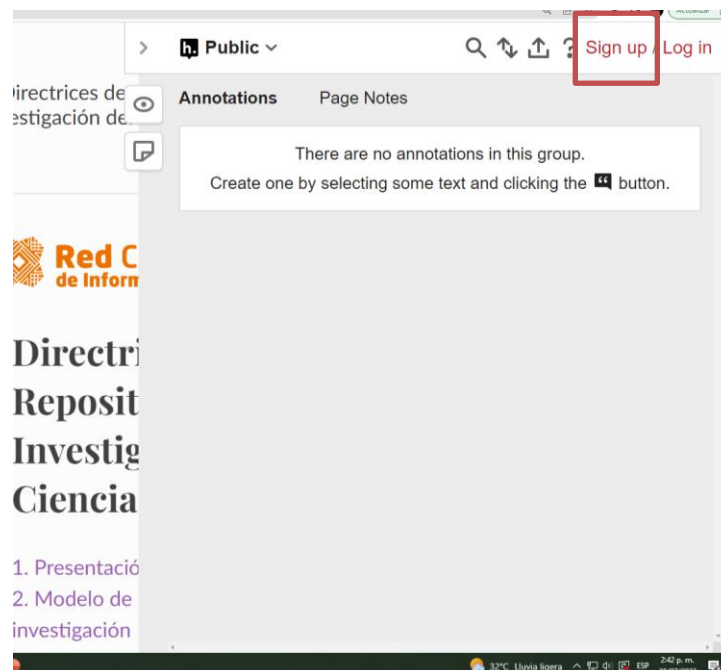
Public

Sign up / Log in

Annotations

Page Notes

There are no annotations in this group.

Create one by selecting some text and clicking the button.

irectrices de
estigación de

Red C
de Inform

Directri
Reposit
Investig
Ciencia

1. Presentació
2. Modelo de
investigación

32°C Lluvia ligera
ESP
2:42 p. m.